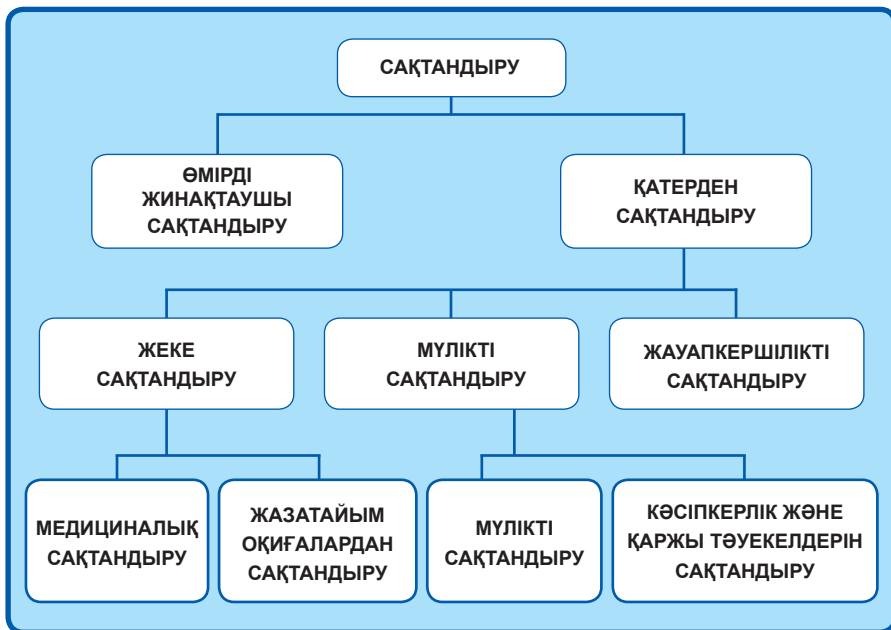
САҚТАНДЫРУ

ӨМІРДІ ЖИНАҚТАУШЫ САҚТАНДЫРУ

ҚАТЕРДЕН САҚТАНДЫРУ

ЖЕКЕ САҚТАНДЫРУ

МҮЛІКТІ САҚТАНДЫРУ

ЖАУАПКЕРШІЛІКТІ САҚТАНДЫРУ

МЕДИЦИНАЛЫҚ САҚТАНДЫРУ

ЖАЗАТАЙЫМ ОҚИҒАЛАРДАН САҚТАНДЫРУ

МҮЛІКТІ САҚТАНДЫРУ

КӘСІПКЕРЛІК ЖӘНЕ ҚАРЖЫ ТӘУЕКЕЛДЕРІН САҚТАНДЫРУ